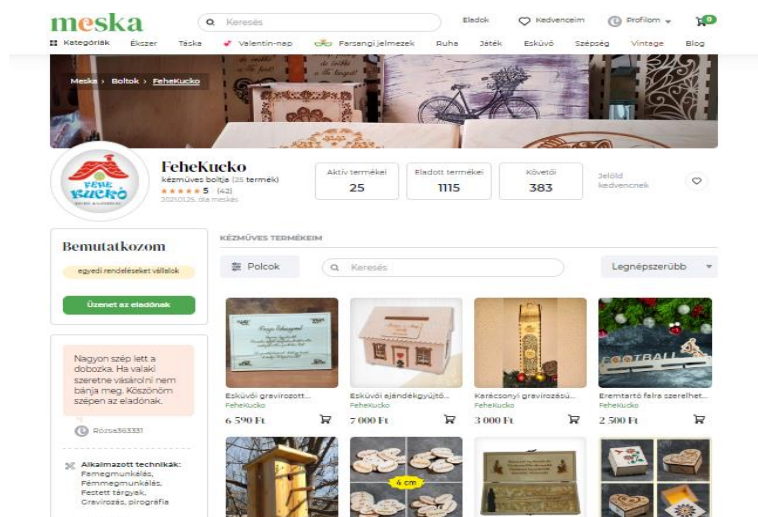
meska

Keresés

Eladok

Kedvenceim

Profilom

0

Kategóriák

Ékszer

Táska

Valentin-nap

Farsangi jelmezek

Ruha

Játék

Esküvő

Szépség

Vintage

Blog

Meska › Boltok › FeheKucko

FeheKucko

kézműves boltja (25 termék)

★★★★★ 5 (42)

2021.01.26. óta meskás

Aktív termékei
25

Eladott termékei
1115

Követői
383

Jelöld kedvencnek

Bemutatkozom

egyedi rendeléseket vállalok

Üzenet az eladónak

Nagyon szép lett a dobozka. Ha valaki szeretne vásárolni nem bánja meg. Köszönöm szépen az eladónak.

Rozsa363331

Alkalmazott technikák:
Famegmunkálás, Fémmegmunkálás, Festett tárgyak, Gravírozás, pirográfia

KÉZMŰVES TERMÉKEIM

Polcok

Keresés

Legnépszerűbb

Esküvői gravírozott...
FeheKucko
6 590 Ft

Esküvői ajándékgyűjtő...
FeheKucko
7 000 Ft

Karácsonyi gravírozású...
FeheKucko
3 000 Ft

Éremtartó falra szerelhet...
FeheKucko
2 500 Ft

4 cm